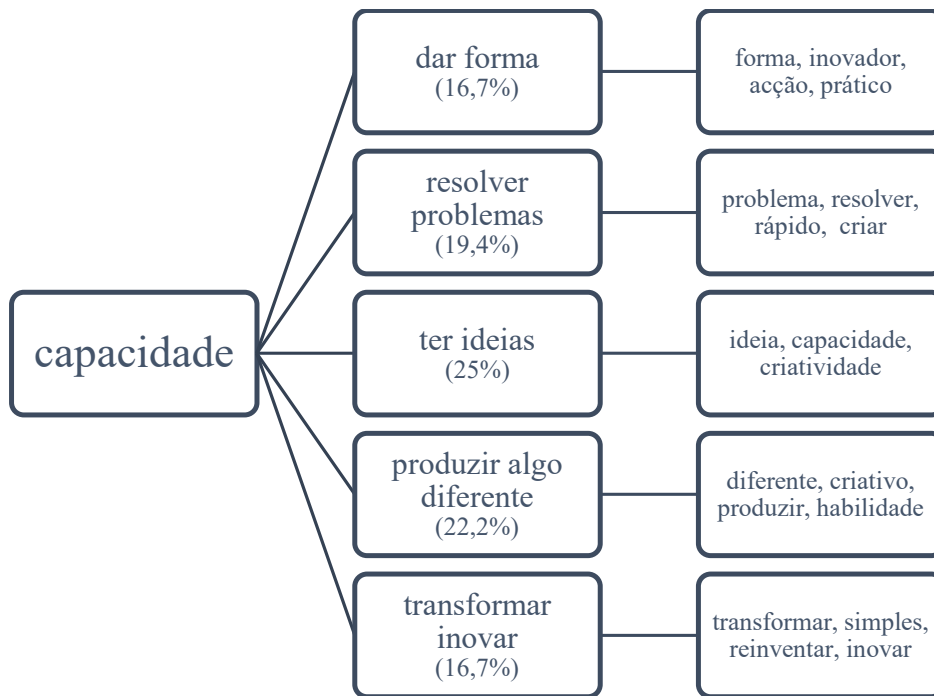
capacidade

dar forma
(16,7%)

forma, inovador, acção, prático

resolver problemas
(19,4%)

problema, resolver, rápido, criar

ter ideias
(25%)

ideia, capacidade, criatividade

produzir algo diferente
(22,2%)

diferente, criativo, produzir, habilidade

transformar inovar
(16,7%)

transformar, simples, reinventar, inovar